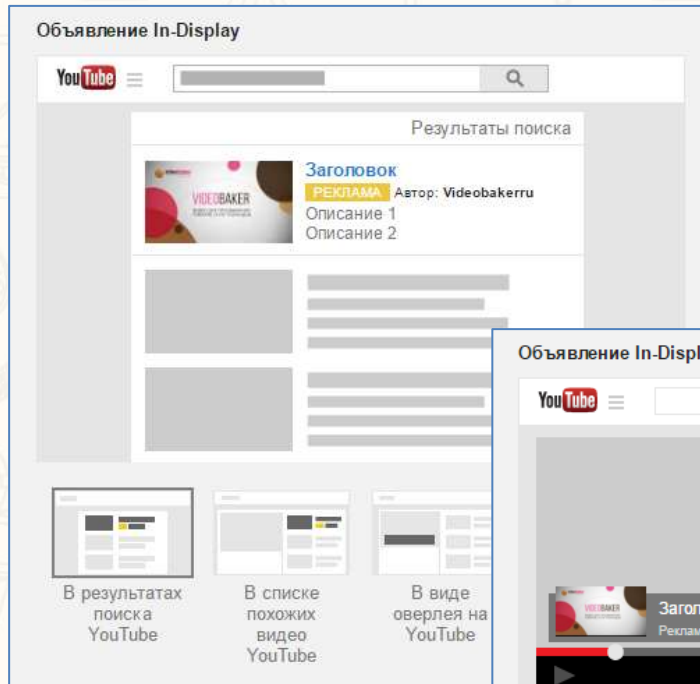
Объявление In-Display

YouTube

Результаты поиска

VIDEOBAKER

Заголовок

РЕКЛАМА Автор: Videobakerru

Описание 1

Описание 2

В результатах поиска YouTube

В списке похожих видео YouTube

В виде оверлея на YouTube

Объявление In-Displ

YouTube

VIDEOBAKER

Загол

Реклам